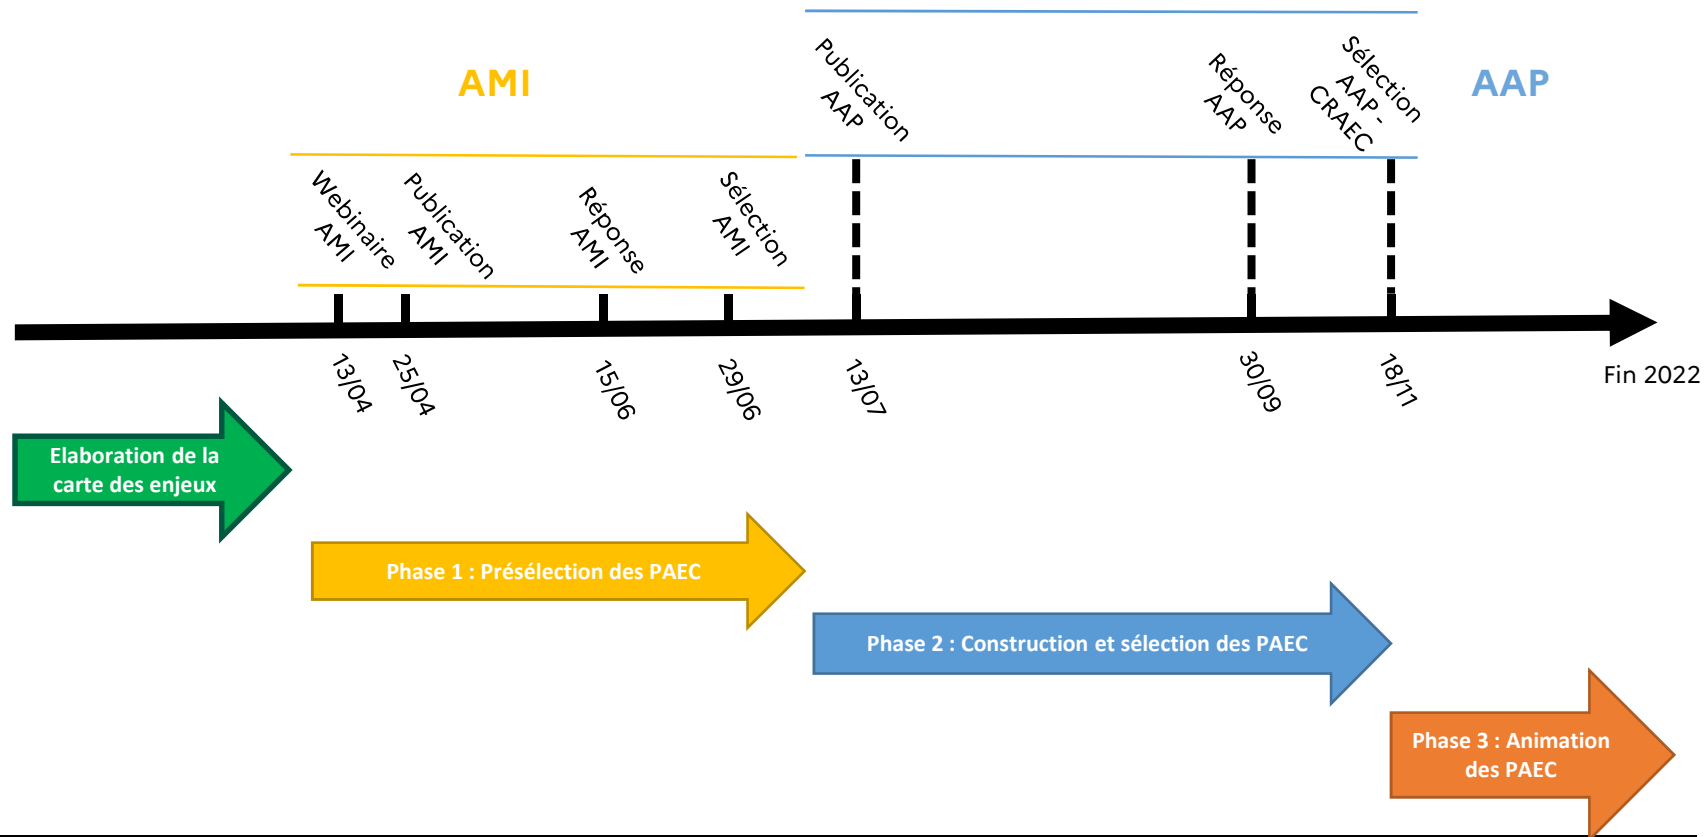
AMI

Webinaire AMI

Publication AMI

Réponse AMI

Sélection AMI

Publication AAP

Réponse AAP

Sélection AAP - CRAEC

AAP

13/04

25/04

15/06

29/06

13/07

30/09

18/11

Fin 2022

Elaboration de la carte des enjeux

Phase 1 : Présélection des PAEC

Phase 2 : Construction et sélection des PAEC

Phase 3 : Animation des PAEC